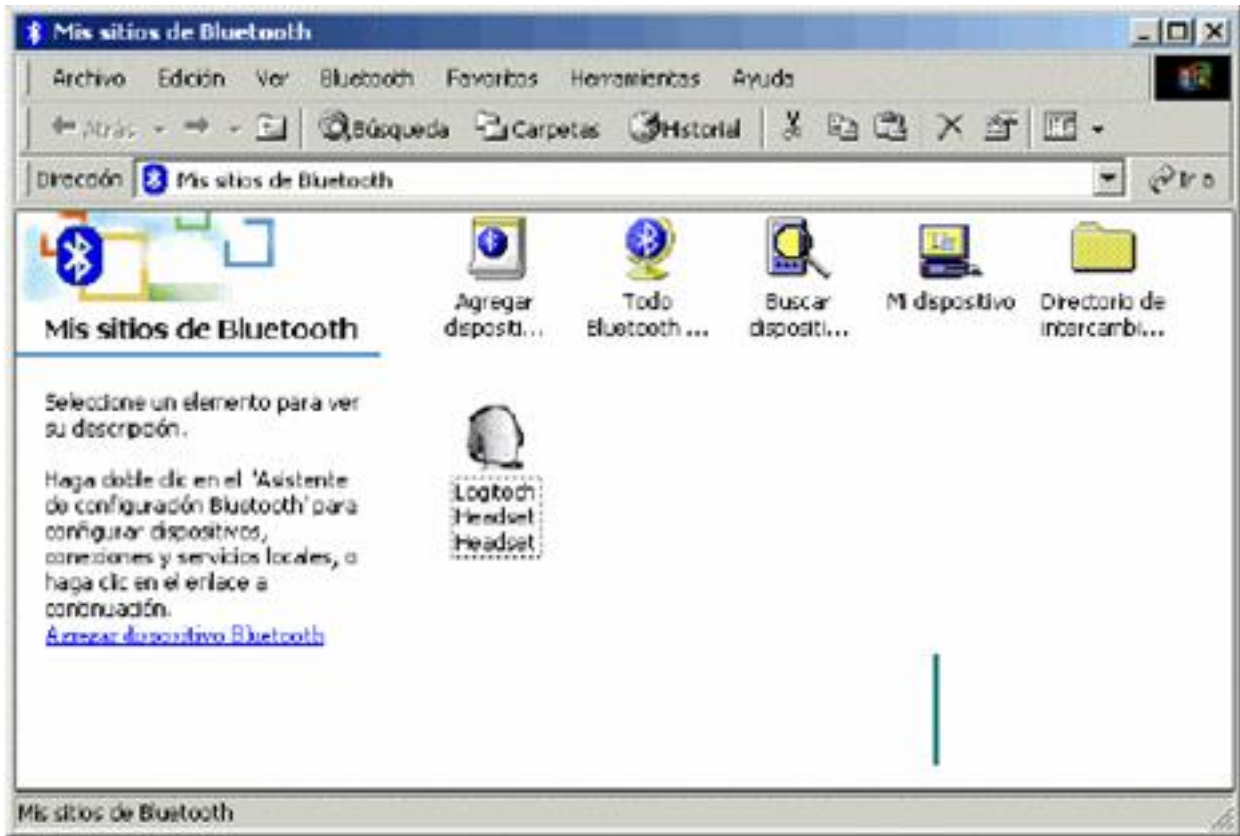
Mis sitios de Bluetooth

Archivo Edición Ver Bluetooth Favoritos Herramientas Ayuda

Atrás Búsqueda Carpetas Historial

Dirección Mis sitios de Bluetooth Ir a

Mis sitios de Bluetooth

Seleccione un elemento para ver su descripción.

Haga doble clic en el 'Asistente de configuración Bluetooth' para configurar dispositivos, conexiones y servicios locales, o haga clic en el enlace a continuación.
Agregar dispositivo Bluetooth

Agregar disposti...

Todo Bluetooth ...

Buscar disposti...

Mi dispositivo

Directorio de intercambi...

Logitech Headset Headset

Mis sitios de Bluetooth